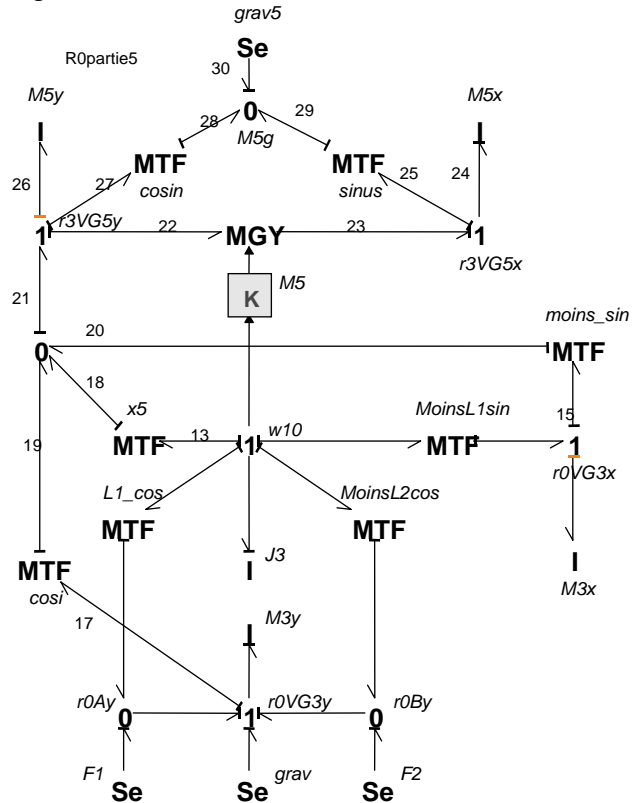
grav5
Se
30
R0partie5
M5y
28
0
29
M5x
M5g
I
I
26
27
MTF
MTF
25
24
cosin
sinus
1
r3VG5y
22
MGY
23
1
r3VG5x
21
K
M5
moins_sin
20
0
MTF
18
x5
MoinsL1sin
15
19
MTF
13
1
w10
MTF
1
r0VG3x
L1_cos
MoinsL2cos
MTF
MTF
I
MTF
J3
I
M3x
cosi
M3y
17
I
r0Ay
r0VG3y
r0By
0
1
0
F1
grav
F2
Se
Se
Se